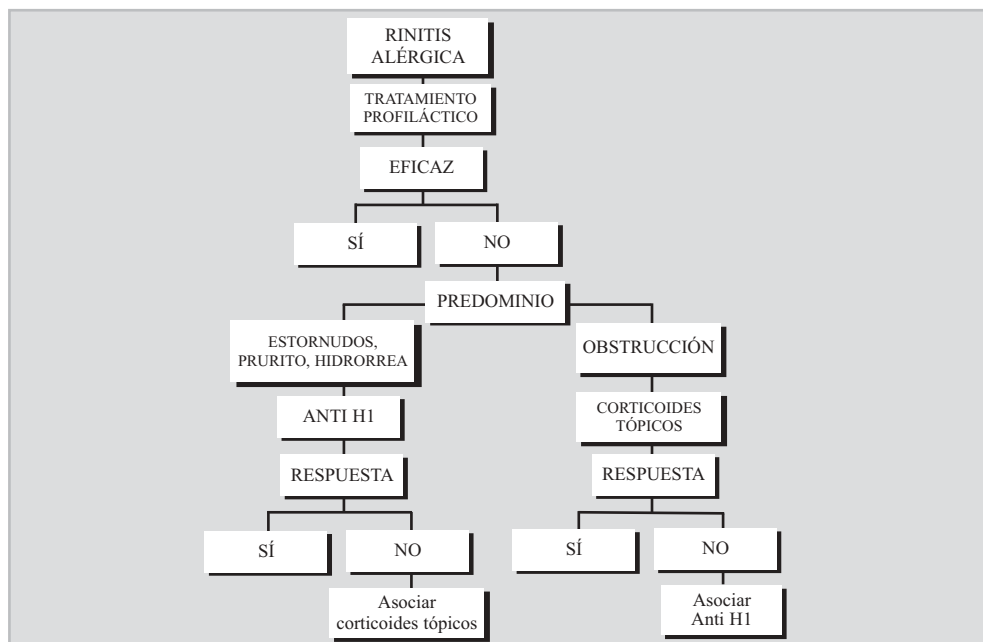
RINITIS ALÉRGICA

TRATAMIENTO PROFILÁCTICO

EFICAZ

SÍ

NO

PREDOMINIO

ESTORNUDOS, PRURITO, HIDRORREA

ANTI H1

RESPUESTA

SÍ

NO

Asociar corticoides tópicos

OBSTRUCCIÓN

CORTICOIDES TÓPICOS

RESPUESTA

SÍ

NO

Asociar Anti H1